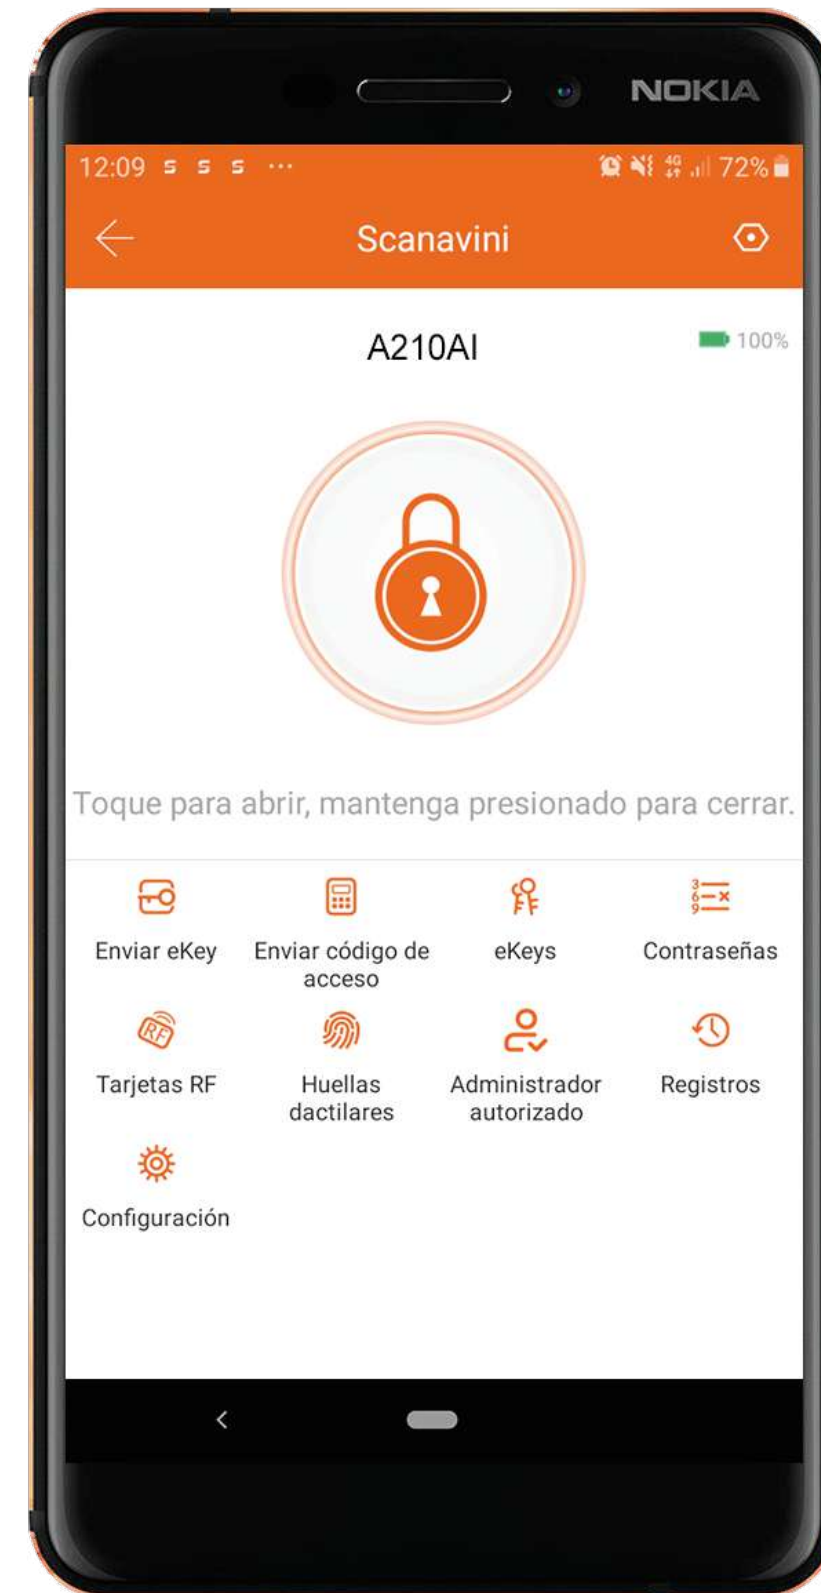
NOKIA

12:09 ... 4G 72%

Scanavini

A210AI

100%

Toque para abrir, mantenga presionado para cerrar.

Enviar eKey

Enviar código de acceso

eKeys

Contraseñas

RF

Tarjetas RF

Huellas dactilares

Administrador autorizado

Registros

Configuración